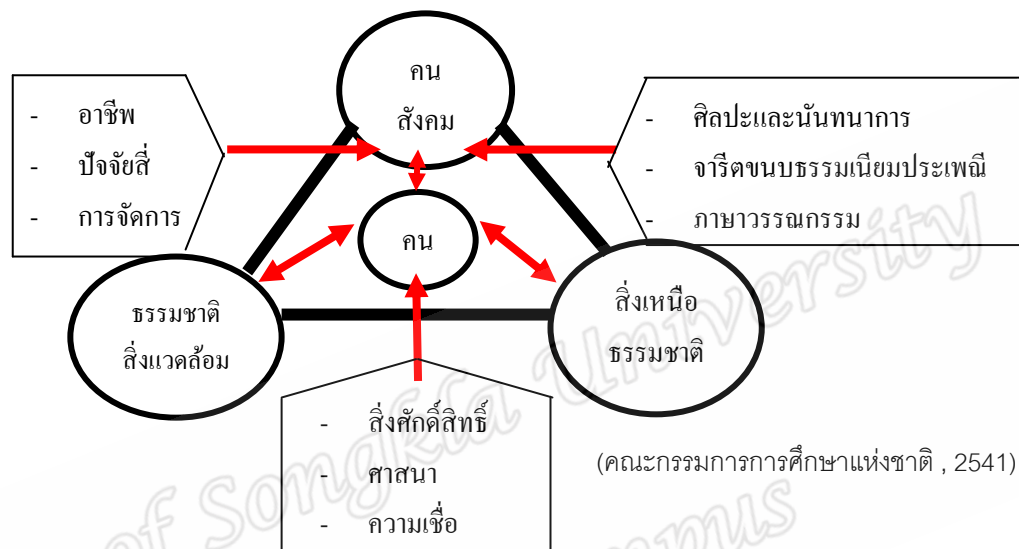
คน
สังคม

- อาชีพ
- ปัจจัยสี่
- การจัดการ

- ศิลปะและนันทนาการ
- จารีตขนบธรรมเนียมประเพณี
- ภาษาวรรณกรรม

คน

ธรรมชาติ
สิ่งแวดล้อม

สิ่งเหนือ
ธรรมชาติ

- สิ่งศักดิ์สิทธิ์
- ศาสนา
- ความเชื่อ

(คณะกรรมการการศึกษาแห่งชาติ , 2541)

of Songkla University